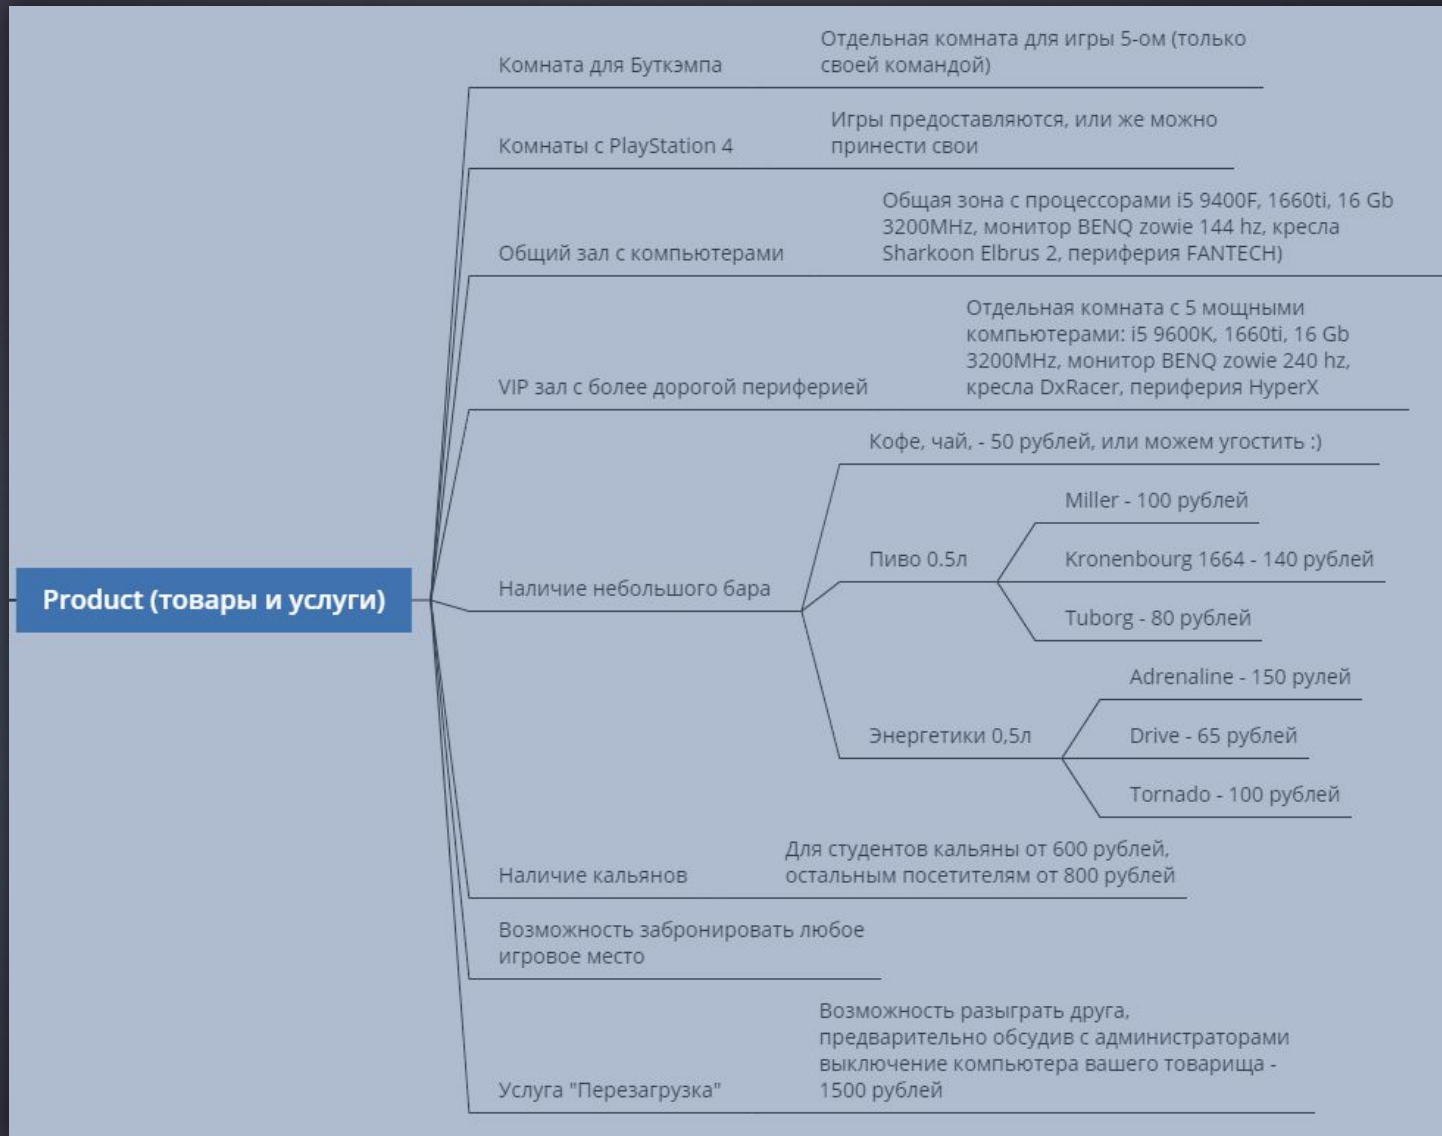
Product (товары и услуги)

Комната для Буткэмпа
Отдельная комната для игры 5-ом (только своей командой)

Комнаты с PlayStation 4
Игры предоставляются, или же можно принести свои

Общий зал с компьютерами
Общая зона с процессорами i5 9400F, 1660ti, 16 Gb 3200MHz, монитор BENQ zowie 144 hz, кресла Sharkoon Elbrus 2, периферия FANTECH)

VIP зал с более дорогой периферией
Отдельная комната с 5 мощными компьютерами: i5 9600K, 1660ti, 16 Gb 3200MHz, монитор BENQ zowie 240 hz, кресла DxRacer, периферия HyperX

Наличие небольшого бара
Кофе, чай, - 50 рублей, или можем угостить :)
Пиво 0.5л
Miller - 100 рублей
Kronenbourg 1664 - 140 рублей
Tuborg - 80 рублей
Энергетики 0,5л
Adrenaline - 150 рулей
Drive - 65 рублей
Tornado - 100 рублей

Наличие кальянов
Для студентов кальяны от 600 рублей, остальным посетителям от 800 рублей

Возможность забронировать любое игровое место

Услуга "Перезагрузка"
Возможность разыграть друга, предварительно обсудив с администраторами выключение компьютера вашего товарища - 1500 рублей